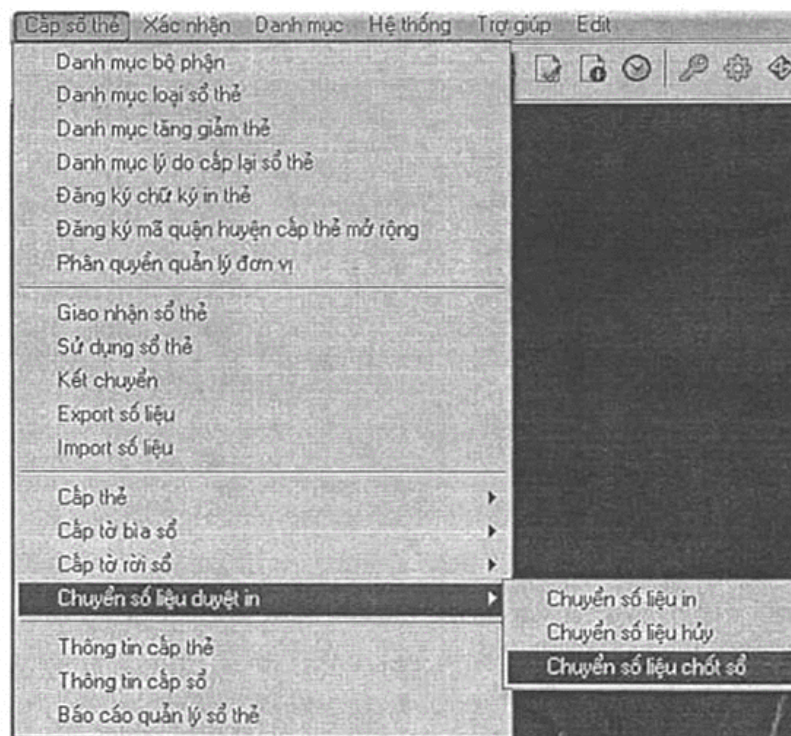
Cấp sổ thẻ Xác nhận Danh mục Hệ thống Trợ giúp Edit

Danh mục bộ phận
Danh mục loại sổ thẻ
Danh mục tăng giảm thẻ
Danh mục lý do cấp lại sổ thẻ
Đăng ký chữ ký in thẻ
Đăng ký mã quận huyện cấp thẻ mở rộng
Phân quyền quản lý đơn vị

Giao nhận sổ thẻ
Sử dụng sổ thẻ
Kết chuyển
Export số liệu
Import số liệu

Cấp thẻ
Cấp tờ bìa sổ
Cấp tờ rời sổ
Chuyển số liệu duyệt in

Thông tin cấp thẻ
Thông tin cấp sổ
Báo cáo quản lý sổ thẻ

Chuyển số liệu in
Chuyển số liệu hủy
Chuyển số liệu chốt sổ